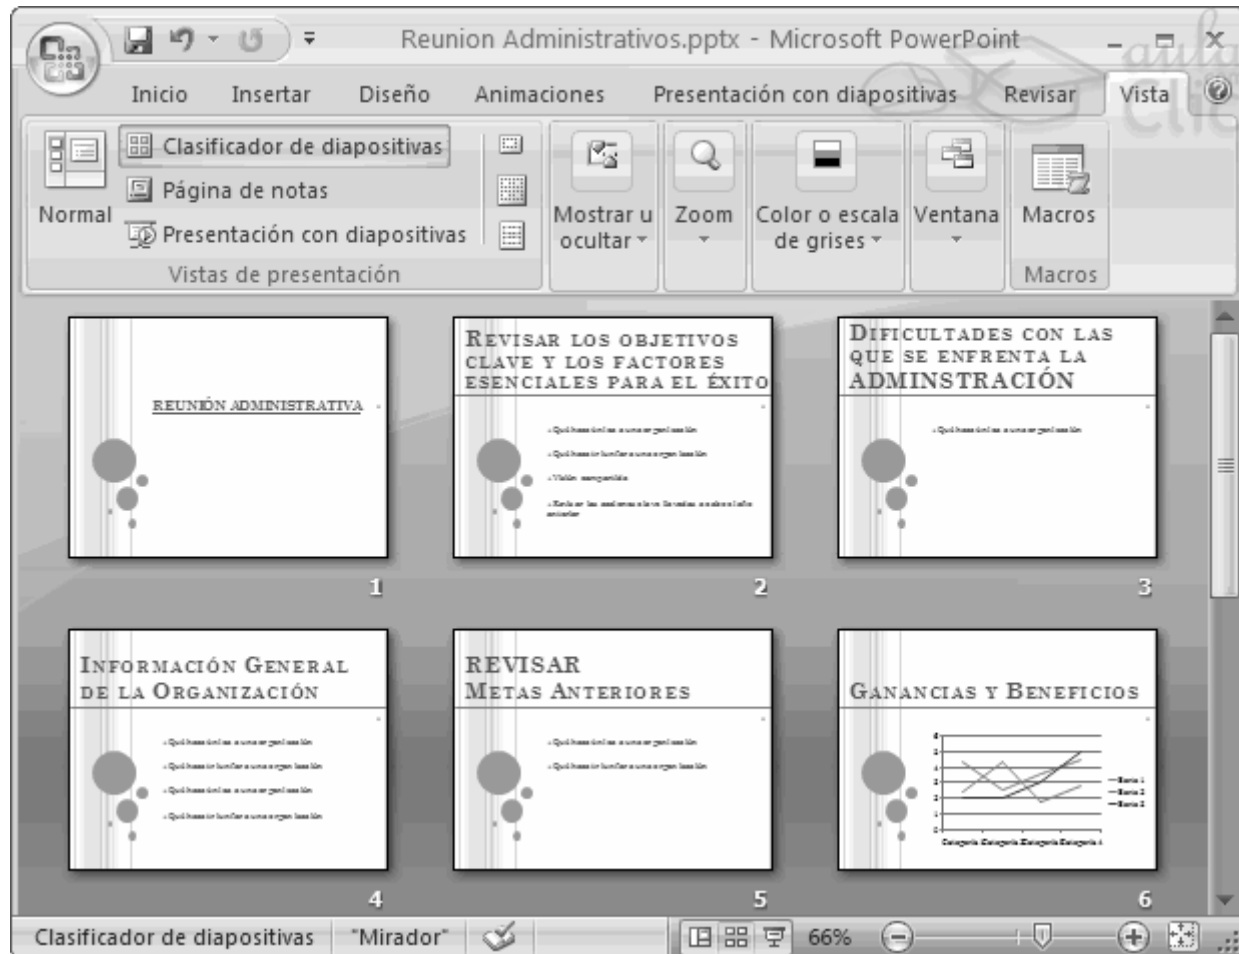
Reunion Administrativos.pptx - Microsoft PowerPoint

Inicio Insertar Diseño Animaciones Presentación con diapositivas Revisar Vista

Normal
Clasificador de diapositivas
Página de notas
Presentación con diapositivas
Vistas de presentación

Mostrar u ocultar
Zoom
Color o escala de grises
Ventana
Macros
Macros

REUNIÓN ADMINISTRATIVA

1

REVISAR LOS OBJETIVOS CLAVE Y LOS FACTORES ESENCIALES PARA EL ÉXITO

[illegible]

2

DIFICULTADES CON LAS QUE SE ENFRENTA LA ADMINSTRACIÓN

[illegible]

3

INFORMACIÓN GENERAL DE LA ORGANIZACIÓN

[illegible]

4

REVISAR METAS ANTERIORES

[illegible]

5

GANANCIAS Y BENEFICIOS

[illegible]

6

Clasificador de diapositivas "Mirador" 66%